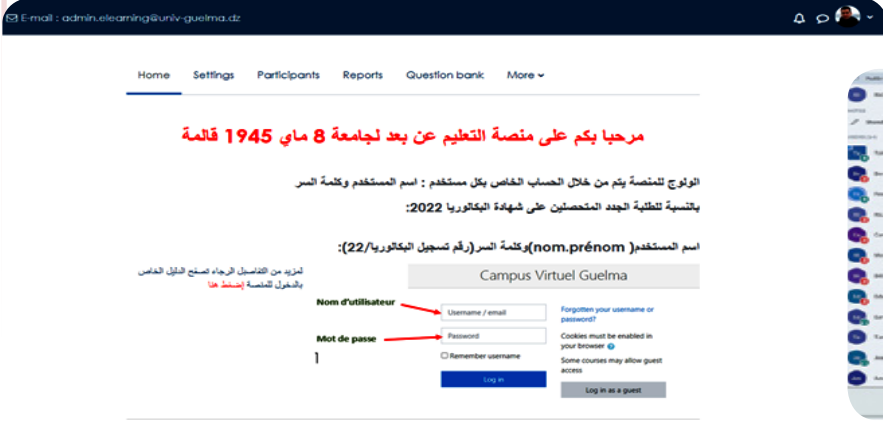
E-mail : admin.elearning@univ-guelma.dz

Home Settings Participants Reports Question bank More

مرحبا بكم على منصة التعليم عن بعد لجامعة 8 ماي 1945 قالمة

الولوج للمنصة يتم من خلال الحساب الخاص بكل مستخدم : اسم المستخدم وكلمة السر

بالنسبة للطلبة الجدد المتحصلين على شهادة البكالوريا 2022:

اسم المستخدم( nom.prénom)وكلمة السر(رقم تسجيل البكالوريا/22):

لمزيد من التفاصيل الرجاء تصفح الدليل الخاص بالدخول للمنصة إضغط هنا

Campus Virtuel Guelma

Nom d'utilisateur

Username / email

Mot de passe

Password

Remember username

Log in

Forgotten your username or password?

Cookies must be enabled in your browser

Some courses may allow guest access

Log in as a guest